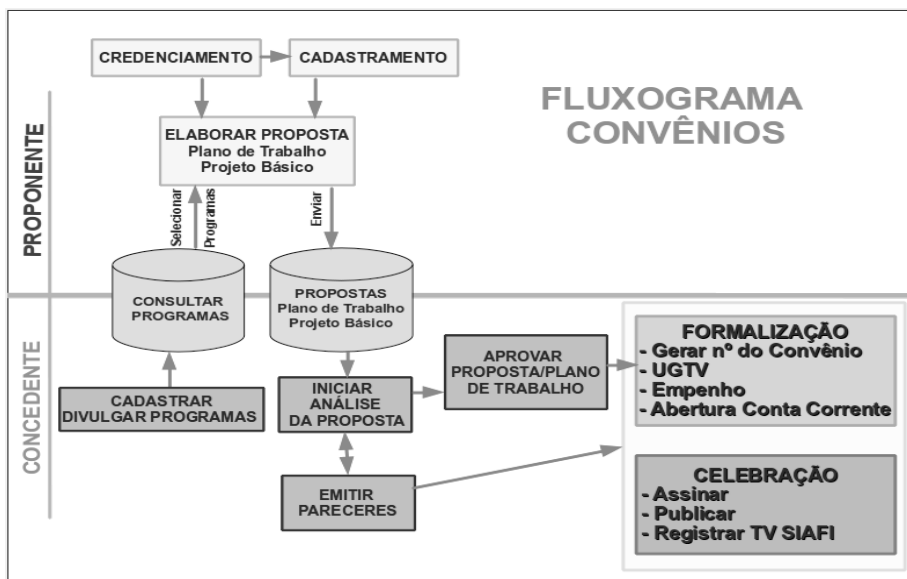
CREDENCIAMENTO

CADASTRAMENTO

FLUXOGRAMA CONVÊNIOS

PROPONENTE

ELABORAR PROPOSTA
Plano de Trabalho
Projeto Básico

Selecionar Programas

Enviar

CONSULTAR PROGRAMAS

PROPOSTAS
Plano de Trabalho
Projeto Básico

CONCEDENTE

CADASTRAR DIVULGAR PROGRAMAS

INICIAR ANÁLISE DA PROPOSTA

APROVAR PROPOSTA/PLANO DE TRABALHO

EMITIR PARECERES

FORMALIZAÇÃO
- Gerar nº do Convênio
- UGTV
- Empenho
- Abertura Conta Corrente

CELEBRAÇÃO
- Assinar
- Publicar
- Registrar TV SIAFI